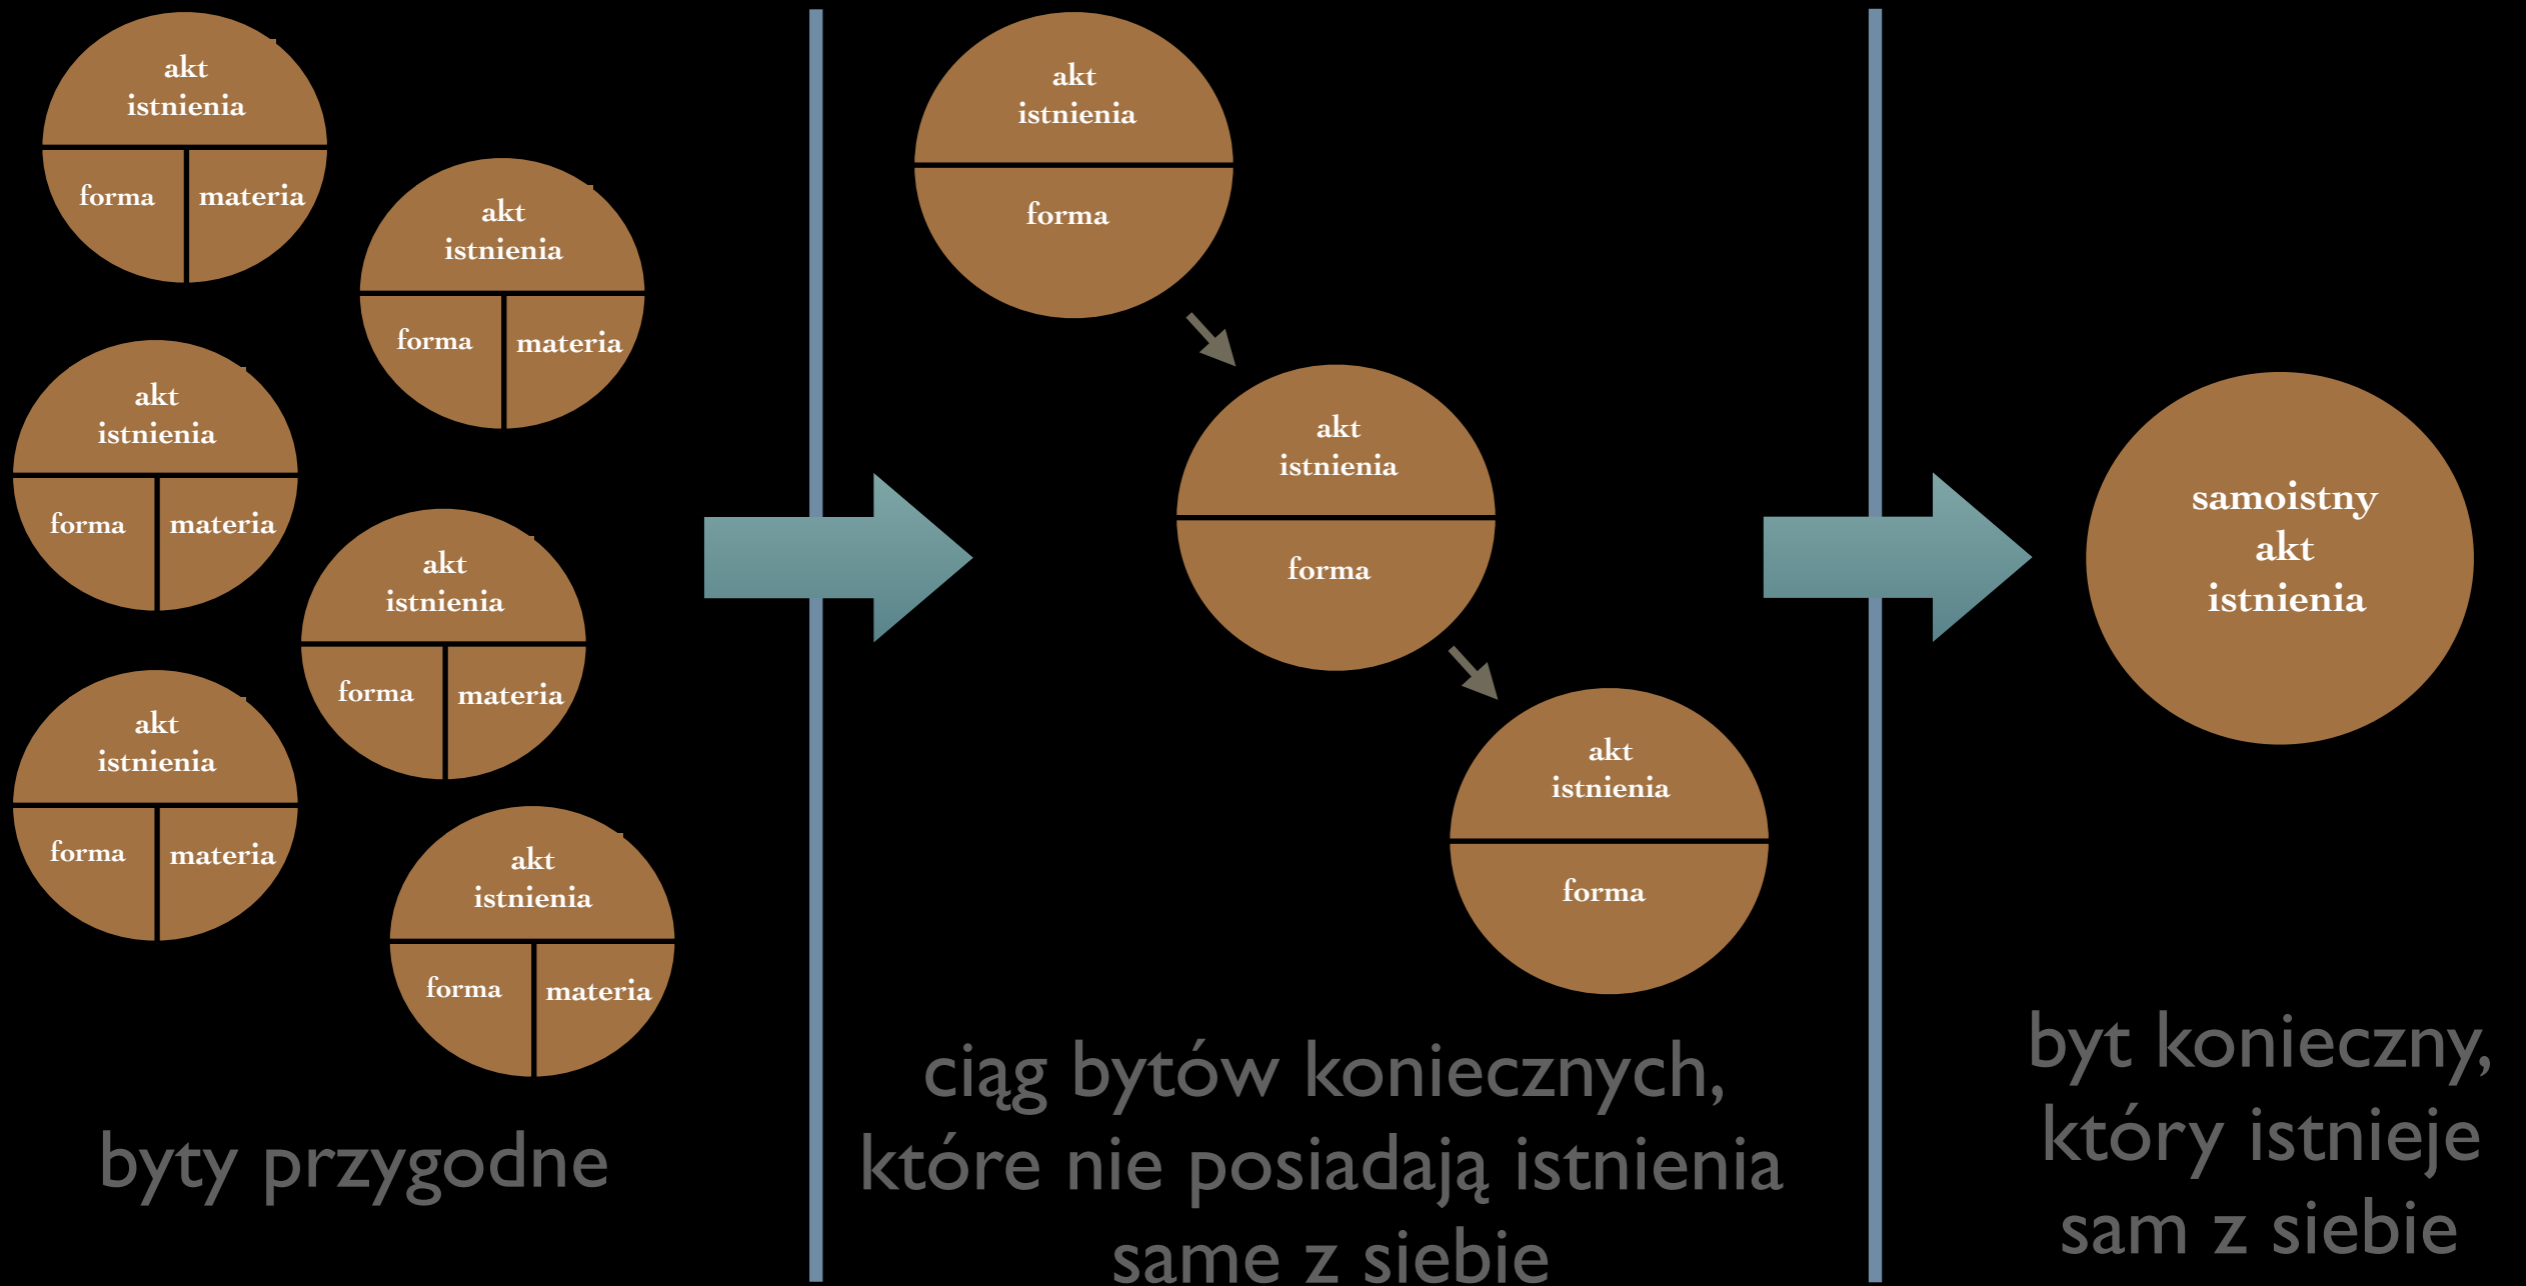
akt istnienia
forma
materia

akt istnienia
forma
materia

akt istnienia
forma
materia

akt istnienia
forma
materia

akt istnienia
forma
materia

akt istnienia
forma
materia

byty przygodne

akt istnienia
forma

akt istnienia
forma

akt istnienia
forma

ciąg bytów koniecznych, które nie posiadają istnienia same z siebie

samoistny akt istnienia

byt konieczny, który istnieje sam z siebie